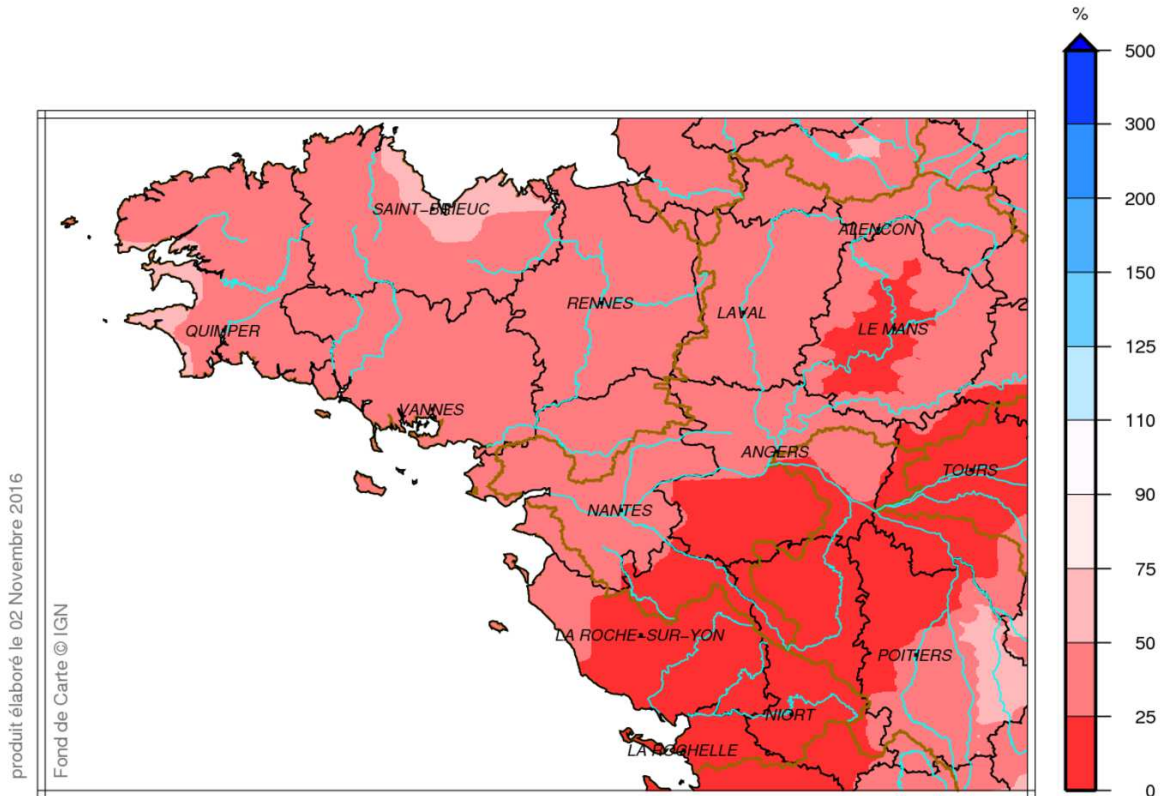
SAINT-BRIEUC
ALENCON
RENNES
LAVAL
QUIMPER
LE MANS
VANNES
ANGERS
TOURS
NANTES
LA ROCHE-SUR-YON
POITIERS
NIORT
LA ROCHELLE

%
500
300
200
150
125
110
90
75
50
25
0

produit élaboré le 02 Novembre 2016
Fond de Carte © IGN